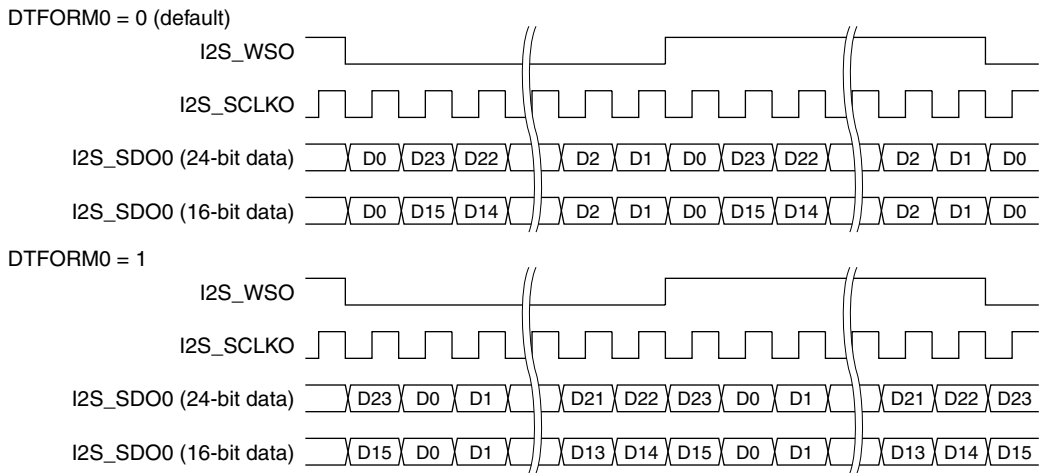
DTFORM0 = 0 (default)

I2S_WSO

I2S_SCLKO

I2S_SDO0 (24-bit data) D0 D23 D22 D2 D1 D0 D23 D22 D2 D1 D0

I2S_SDO0 (16-bit data) D0 D15 D14 D2 D1 D0 D15 D14 D2 D1 D0

DTFORM0 = 1

I2S_WSO

I2S_SCLKO

I2S_SDO0 (24-bit data) D23 D0 D1 D21 D22 D23 D0 D1 D21 D22 D23

I2S_SDO0 (16-bit data) D15 D0 D1 D13 D14 D15 D0 D1 D13 D14 D15